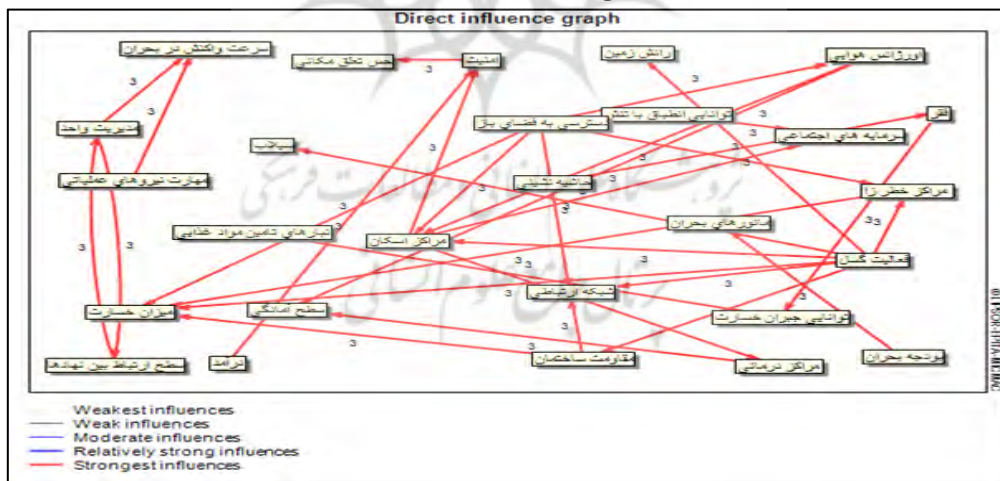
Direct influence graph

سرعت واکنش در بحران
امنیت
حس تعلق مکانی
رانش زمین
ورزانس هوایی
مدیریت واحد
توانایی انطباق با تنش
دسترسی به فضای باز
فقر
سرمایه های اجتماعی
سیلاب
مهارت نیروهای عملیاتی
ابنیه تاریخی
مراکز خطر زا
مانورهای بحران
انبارهای تامین مواد غذایی
مراکز اسکان
فعالیت گسل
میزان خسارت
شبکه ارتباطی
سطح آمادگی
توانایی جبران خسارت
درآمد
مقاومت ساختمان
مراکز درمانی
توجه بحران
سطح ارتباط بین نهادها

3 3 3 3 3 3 3 3 3 3 3 3 3 3 3 3 3 3 3 3

©LIPSOR-EPITA-MICMAC

Weakest influences
Weak influences
Moderate influences
Relatively strong influences
Strongest influences